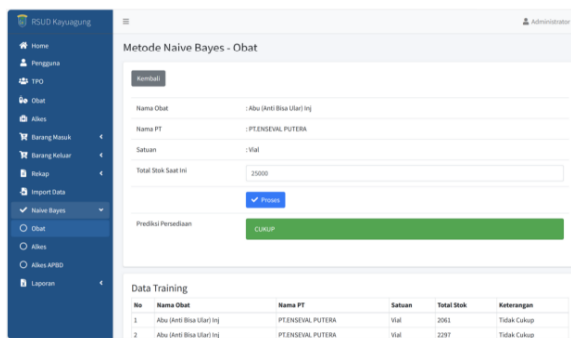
RSUD Kayuagung

≡

Administrator

Home
Pengguna
TPO
Obat
Alkes
Barang Masuk
Barang Keluar
Rekap
Import Data
Naive Bayes
Obat
Alkes
Alkes APBD
Laporan

Metode Naive Bayes - Obat

Kembali

Nama Obat : Abu (Anti Bisa Ular) Inj
Nama PT : PT.ENSEVAL PUTERA
Satuan : Vial
Total Stok Saat Ini 25000

Proses

Prediksi Persediaan CUKUP

Data Training

| No | Nama Obat | Nama PT | Satuan | Total Stok | Keterangan |
|---|---|---|---|---|---|
| 1 | Abu (Anti Bisa Ular) Inj | PT.ENSEVAL PUTERA | Vial | 2061 | Tidak Cukup |
| 2 | Abu (Anti Bisa Ular) Inj | PT.ENSEVAL PUTERA | Vial | 2297 | Tidak Cukup |